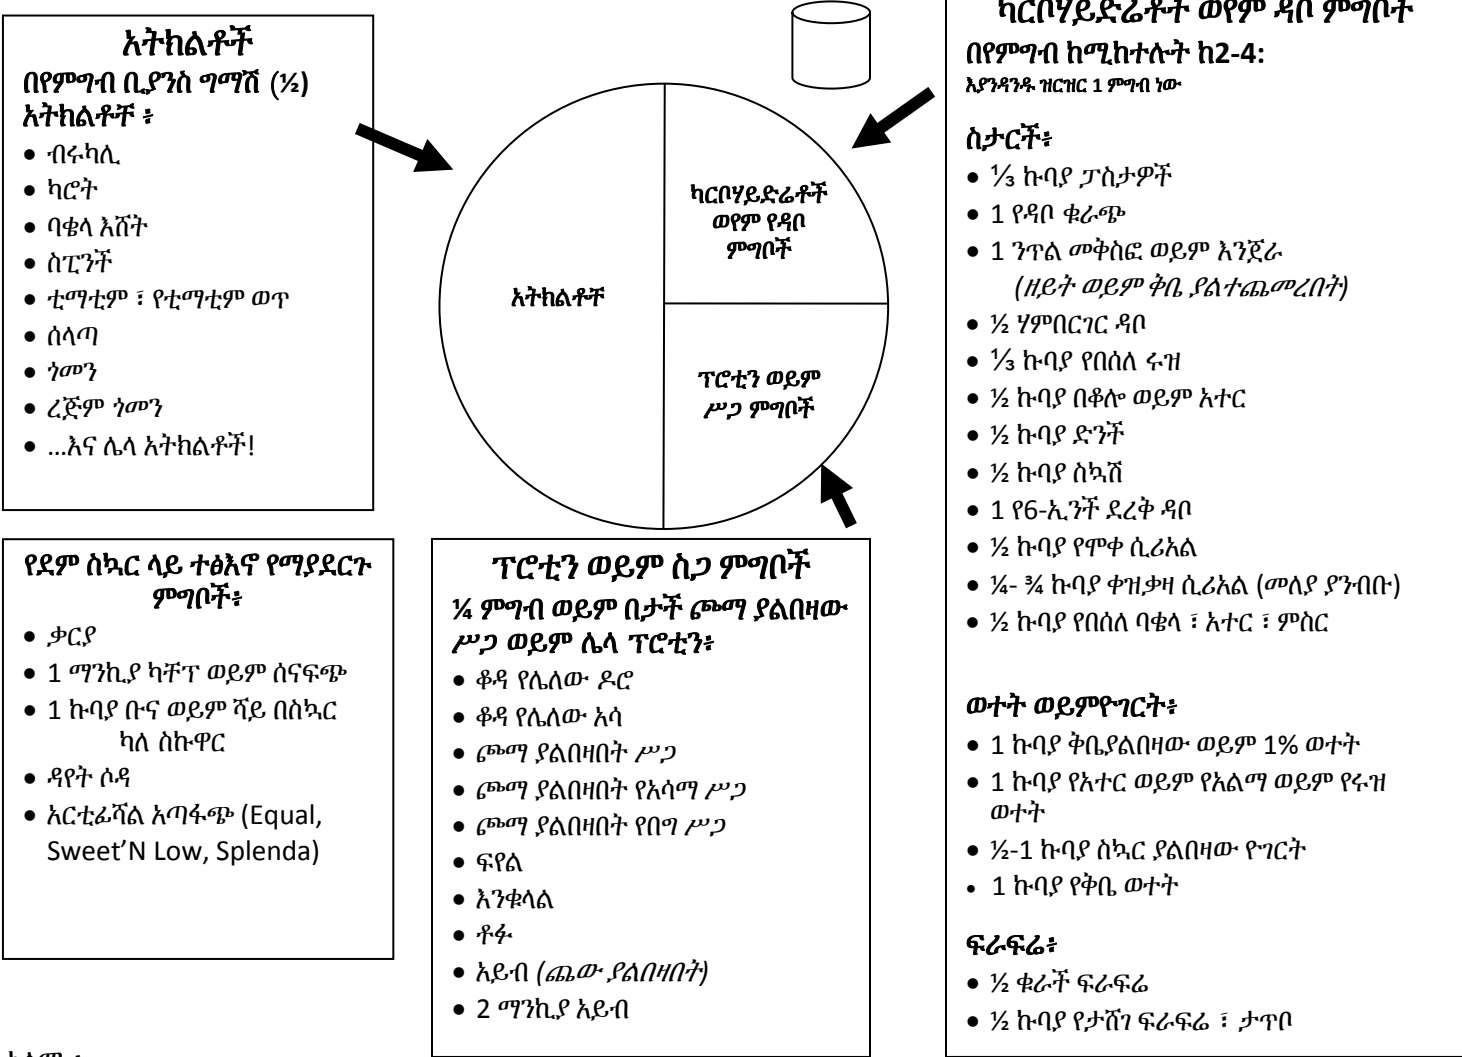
አትክልቶች

በየምግብ ቢያንስ ግማሽ (½) አትክልቶች ፥

- ብሩካሊ
- ካሮት
- ባቄላ እሸት
- ስፒንች
- ቲማቲም ፣ የቲማቲም ወጥ
- ሰላጣ
- ጎመን
- ረጅም ጎመን
- ...እና ሌላ አትክልቶች!

አትክልቶች

ካርቦሃይድሬቶች ወየም የዳቦ ምግቦች

ፕሮቲን ወይም ሥጋ ምግቦች

ካርቦሃይድሬቶት ወየም ዳቦ ምግቦት

በየምግብ ከሚከተሉት ከ2-4:

እያንዳንዱ ዝርዝር 1 ምግብ ነው

ስታርች፥

- ⅓ ኩባያ ፓስታዎች
- 1 የዳቦ ቁራጭ
- 1 ንፕል መቅስፎ ወይም እንጀራ (ዘይት ወይም ቅቤ ያልተጨመረበት)
- ½ ሃምበርገር ዳቦ
- ⅓ ኩባያ የበሰለ ሩዝ
- ½ ኩባያ በቆሎ ወይም አተር
- ½ ኩባያ ድንች
- ½ ኩባያ ስኳሽ
- 1 የ6-ኢንች ደረቅ ዳቦ
- ½ ኩባያ የሞቀ ሲሪአል
- ¼- ¾ ኩባያ ቀዝቃዛ ሲሪአል (መለያ ያንብቡ)
- ½ ኩባያ የበሰለ ባቄላ ፣ አተር ፣ ምስር

ወተት ወይምዮገርት፥

- 1 ኩባያ ቅቢያልበዛው ወይም 1% ወተት
- 1 ኩባያ የአተር ወይም የአልማ ወይም የሩዝ ወተት
- ½-1 ኩባያ ስኳር ያልበዛው ዮገርት
- 1 ኩባያ የቅቤ ወተት

ፍራፍሬ፥

- ½ ቁራች ፍራፍሬ
- ½ ኩባያ የታሸገ ፍራፍሬ ፣ ታጥቦ

የደም ስኳር ላይ ተፅእኖ የማያደርጉ ምግቦች፥

- ቃርያ
- 1 ማንኪያ ካቸፕ ወይም ሰናፍጭ
- 1 ኩባያ ቡና ወይም ሻይ በስኳር ካለ ስኩዋር
- ዳየት ሶዳ
- አርቲፊሻል አጣፋጭ (Equal, Sweet'N Low, Splenda)

ፕሮቲን ወይም ስጋ ምግቦች

¼ ምግብ ወይም በታች ጮማ ያልበዛው ሥጋ ወይም ሌላ ፕሮቲን፥

- ቆዳ የሌለው ዶሮ
- ቆዳ የሌለው አሳ
- ጮማ ያልበዛበት ሥጋ
- ጮማ ያልበዛበት የአሳማ ሥጋ
- ጮማ ያልበዛበት የበግ ሥጋ
- ፍየል
- እንቁላል
- ቶፉ
- አይብ (ጨው ያልበዛበት)
- 2 ማንኪያ አይብ

ስላሚ ፥